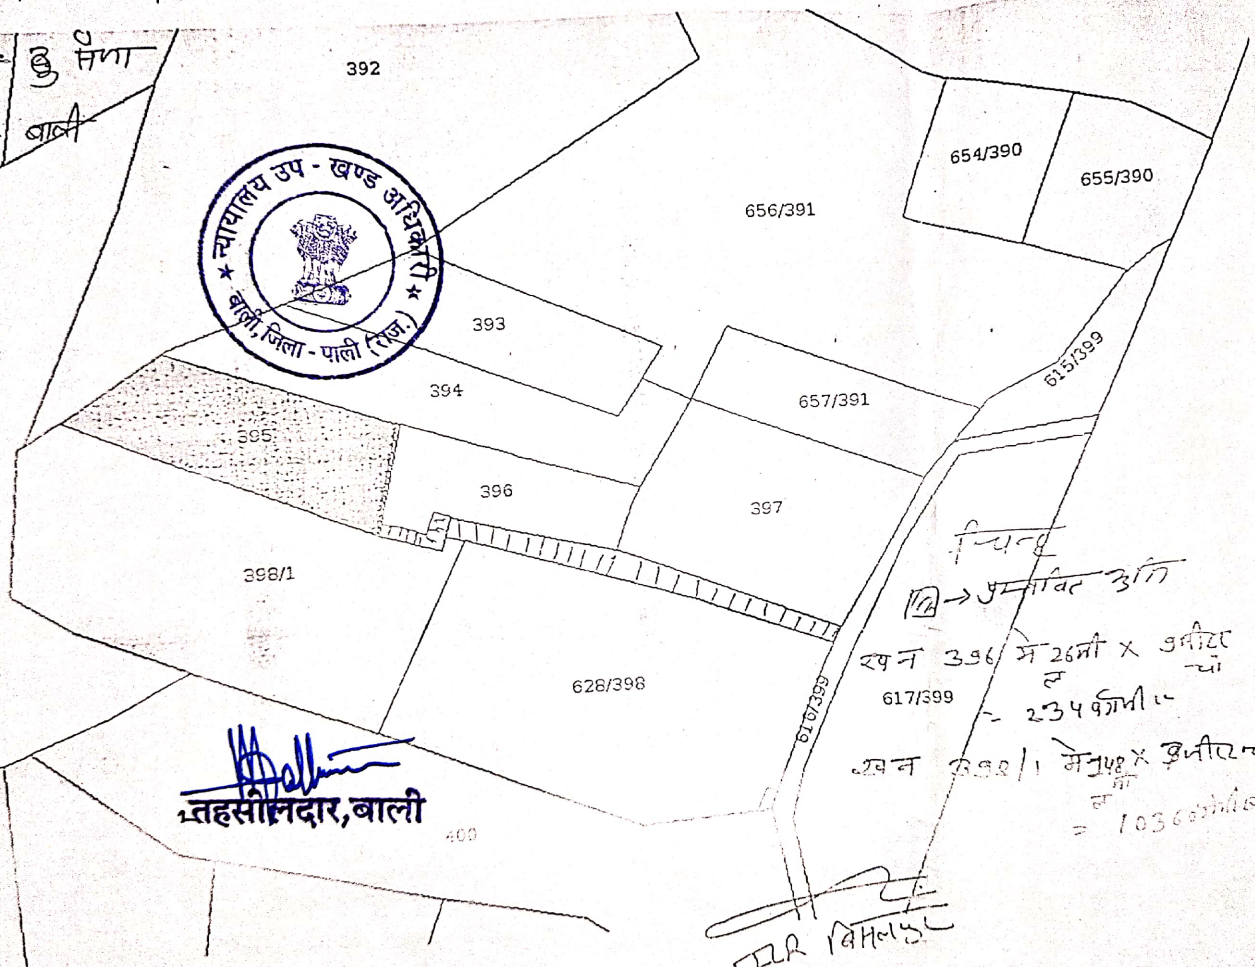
ब्रु सेणा
बाली

392

न्यायालय उप - खण्ड अधिकारी
बाली, जिला - पाली (राज.)

654/390
655/390
656/391

393
394
657/391
615/399
395
396
397
398/1

चिन्ह
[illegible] → प्रभावित भूमि
ख.न. 396 में 26 मी x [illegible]
= 234 वर्गमी.
ख.न. 398/1 में 148 x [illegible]
= 1036 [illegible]

628/398
617/399
616/399

तहसीलदार,बाली

400

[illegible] बिमलेश